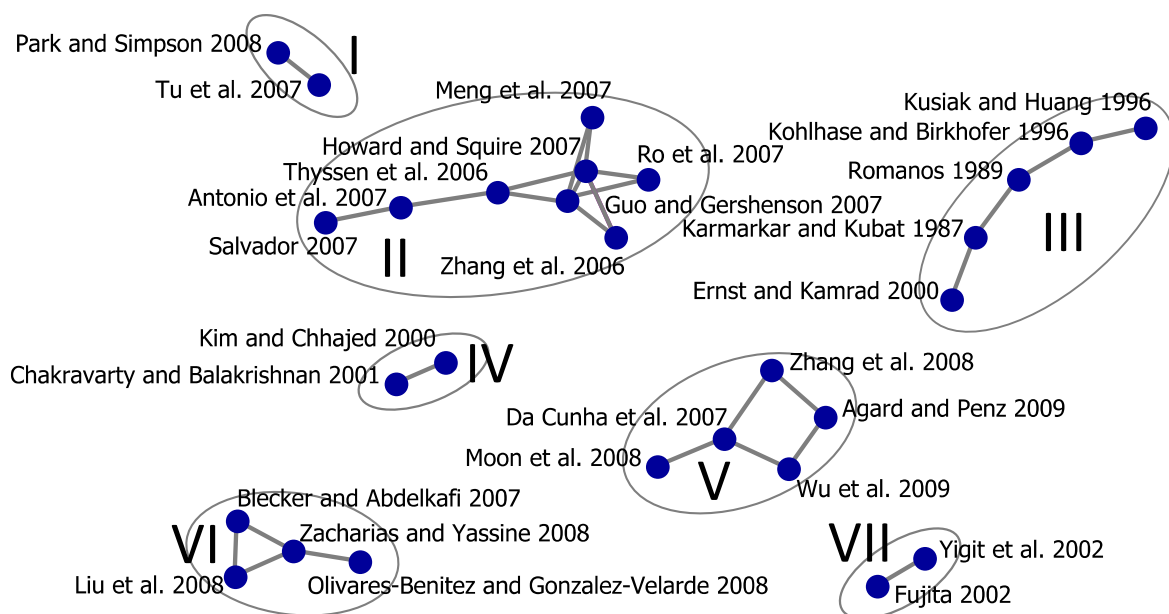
Park and Simpson 2008
I
Tu et al. 2007
Meng et al. 2007
Kusiak and Huang 1996
Kohlhase and Birkhofer 1996
Howard and Squire 2007
Ro et al. 2007
Romanos 1989
Thyssen et al. 2006
Antonio et al. 2007
Guo and Gershenson 2007
Karmarkar and Kubat 1987
III
Salvador 2007
II
Zhang et al. 2006
Ernst and Kamrad 2000
Kim and Chhajed 2000
IV
Chakravarty and Balakrishnan 2001
Zhang et al. 2008
Agard and Penz 2009
Da Cunha et al. 2007
Moon et al. 2008
V
Wu et al. 2009
Blecker and Abdelkafi 2007
VI
Zacharias and Yassine 2008
VII
Yigit et al. 2002
Liu et al. 2008
Olivares-Benitez and Gonzalez-Velarde 2008
Fujita 2002